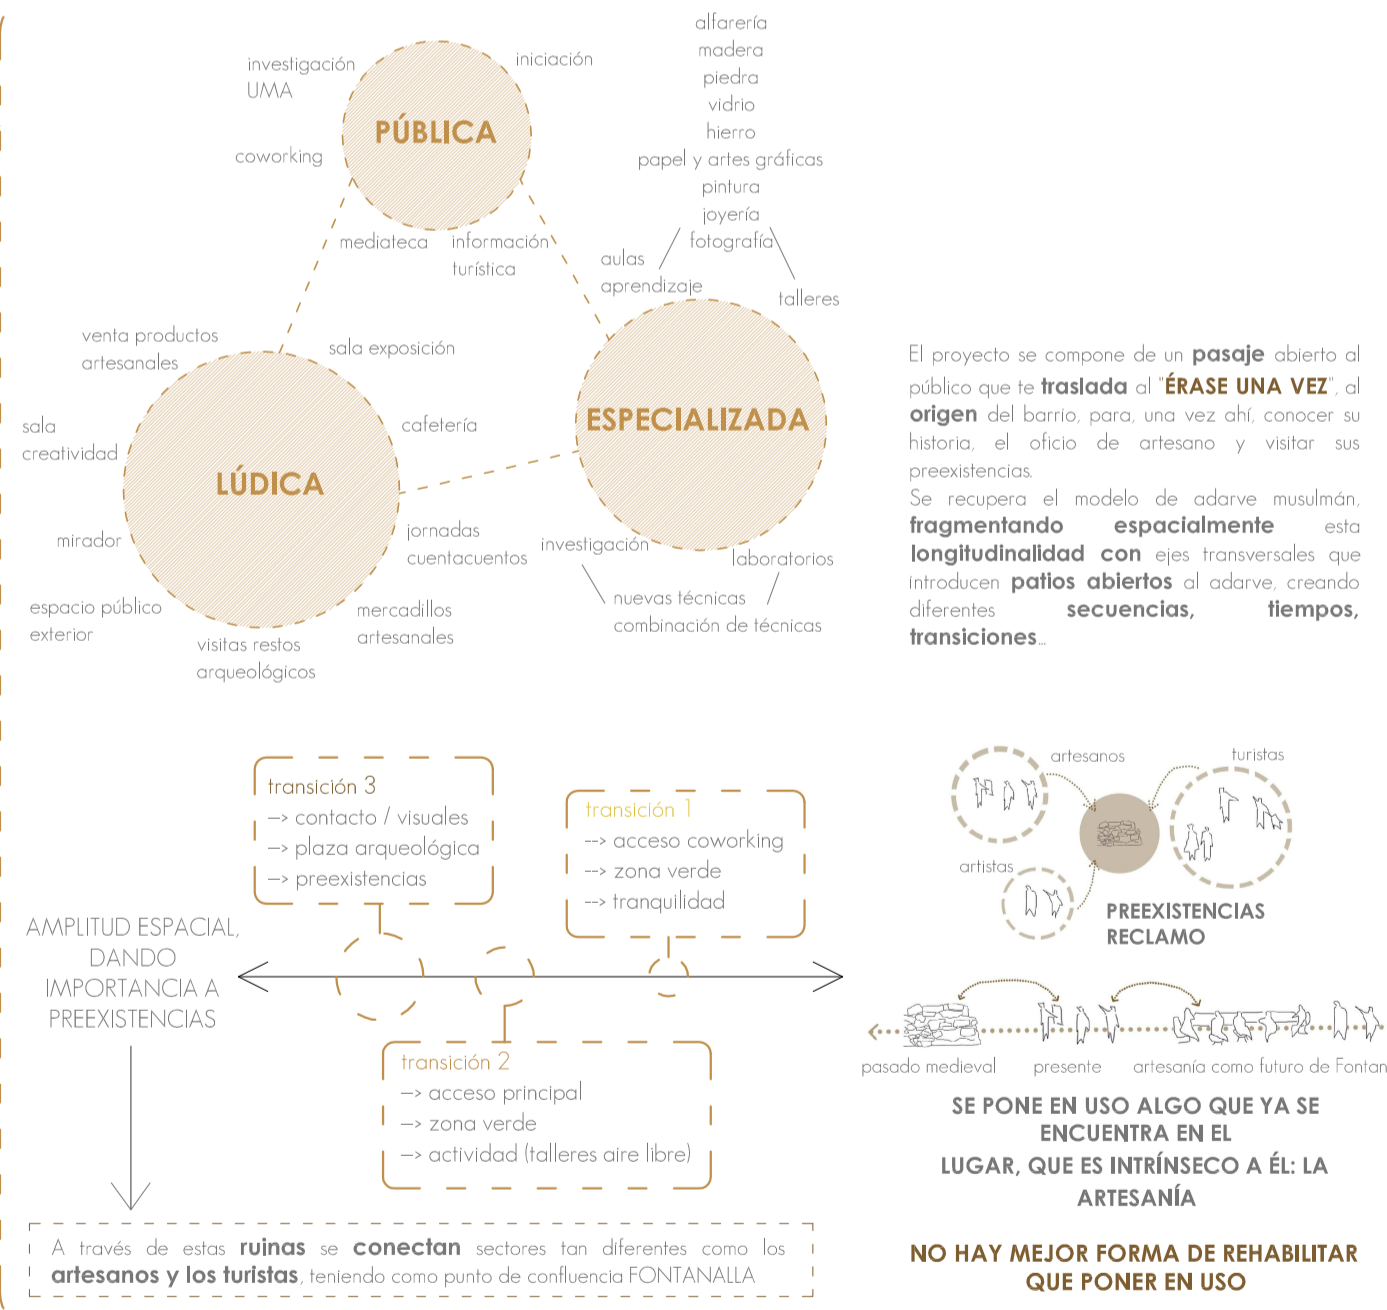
investigación UMA

iniciación

PÚBLICA

coworking

mediateca

información turística

alfarería
madera
piedra
vidrio
hierro
papel y artes gráficas
pintura
joyería
fotografía

aulas aprendizaje

talleres

venta productos artesanales

sala exposición

ESPECIALIZADA

sala creatividad

cafetería

LÚDICA

mirador

jornadas cuentacuentos

investigación

laboratorios

espacio público exterior

mercadillos artesanales

nuevas técnicas
combinación de técnicas

visitas restos arqueológicos

El proyecto se compone de un **pasaje** abierto al público que te **traslada** al "**ÉRASE UNA VEZ**", al **origen** del barrio, para, una vez ahí, conocer su historia, el oficio de artesano y visitar sus preexistencias.
Se recupera el modelo de adarve musulmán, **fragmentando espacialmente** esta **longitudinalidad con** ejes transversales que introducen **patios abiertos** al adarve, creando diferentes **secuencias, tiempos, transiciones**...

transición 3
--> contacto / visuales
--> plaza arqueológica
--> preexistencias

transición 1
--> acceso coworking
--> zona verde
--> tranquilidad

AMPLITUD ESPACIAL, DANDO IMPORTANCIA A PREEXISTENCIAS

transición 2
--> acceso principal
--> zona verde
--> actividad (talleres aire libre)

A través de estas **ruinas** se **conectan** sectores tan diferentes como los **artesanos y los turistas**, teniendo como punto de confluencia FONTANALLA

artesanos

turistas

artistas

PREEXISTENCIAS RECLAMO

pasado medieval

presente

artesanía como futuro de Fontan

SE PONE EN USO ALGO QUE YA SE ENCUENTRA EN EL LUGAR, QUE ES INTRÍNSECO A ÉL: LA ARTESANÍA

NO HAY MEJOR FORMA DE REHABILITAR QUE PONER EN USO